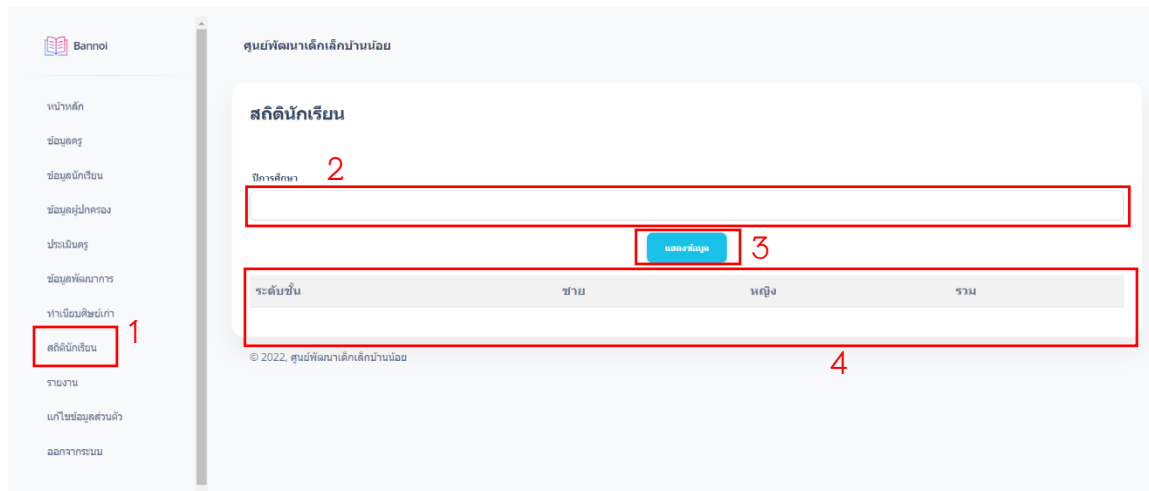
Bannoi

หน้าหลัก
ข้อมูลครู
ข้อมูลนักเรียน
ข้อมูลผู้ปกครอง
ประเมินครู
ข้อมูลพัฒนาการ
ทำเนียบศิษย์เก่า
สถิตินักเรียน
รายงาน
แก้ไขข้อมูลส่วนตัว
ออกจากระบบ

1

ศูนย์พัฒนาเด็กเล็กบ้านน้อย

สถิตินักเรียน

ปีการศึกษา

2

แสดงข้อมูล

3

| ระดับชั้น | ชาย | หญิง | รวม |
|---|---|---|---|
| | | | |

4

© 2022, ศูนย์พัฒนาเด็กเล็กบ้านน้อย